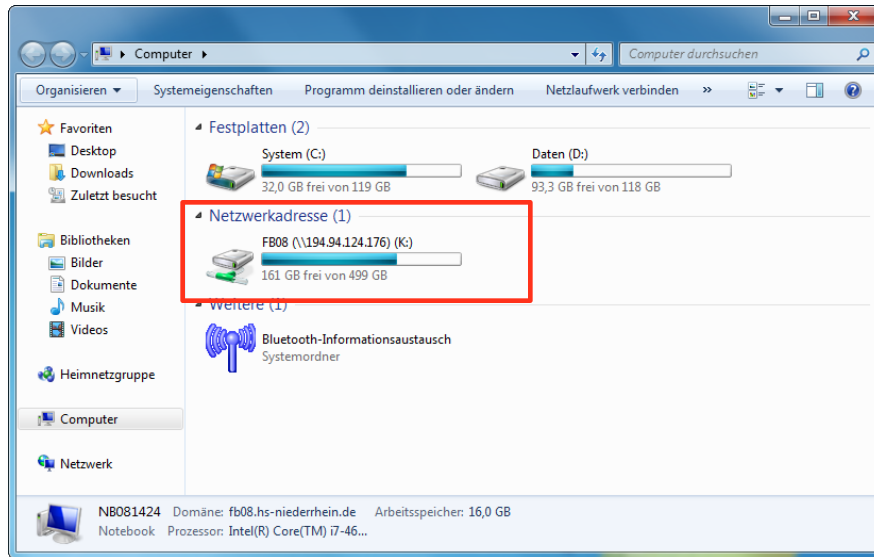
Computer ▸

Computer durchsuchen

Organisieren ▾ Systemeigenschaften Programm deinstallieren oder ändern Netzlaufwerk verbinden »

Favoriten
Desktop
Downloads
Zuletzt besucht

Bibliotheken
Bilder
Dokumente
Musik
Videos

Heimnetzgruppe

Computer

Netzwerk

Festplatten (2)

System (C:)
32,0 GB frei von 119 GB

Daten (D:)
93,3 GB frei von 118 GB

Netzwerkadresse (1)

FB08 (\\194.94.124.176) (K:)
161 GB frei von 499 GB

Weitere (1)

Bluetooth-Informationsaustausch
Systemordner

NB081424 Domäne: fb08.hs-niederrhein.de Arbeitsspeicher: 16,0 GB
Notebook Prozessor: Intel(R) Core(TM) i7-46...